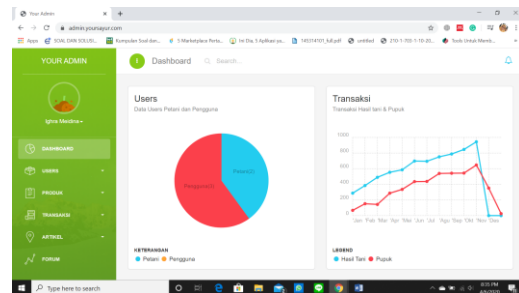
Your Admin

admin.yoursayur.com

Apps  SOAL DAN SOLUSI...  Komputer Soal dan...  5 Marketplace Perta...  Ini Dia 5 Aplikasi ya...  145314101_full.pdf  untitled  210-1-700-1-10-20...  Tools Untuk Mende...

YOUR ADMIN

Dashboard  Search...

Ighna Medina

DASHBOARD

USERS

PRODUK

TRANSAKSI

ARTIKEL

FORUM

Users

Data Users Petani dan Pengguna

Pengguna(?)

Petani(?)

KETERANGAN

Petani  Pengguna

Transaksi

Transaksi Hasil tani & Pupuk

1000

800

600

400

200

0

Jan Feb Mar Apr Mei Jun Jul Agu Sep Okt Nov Des

LEGEND

Hasil Tani  Pupuk

Type here to search